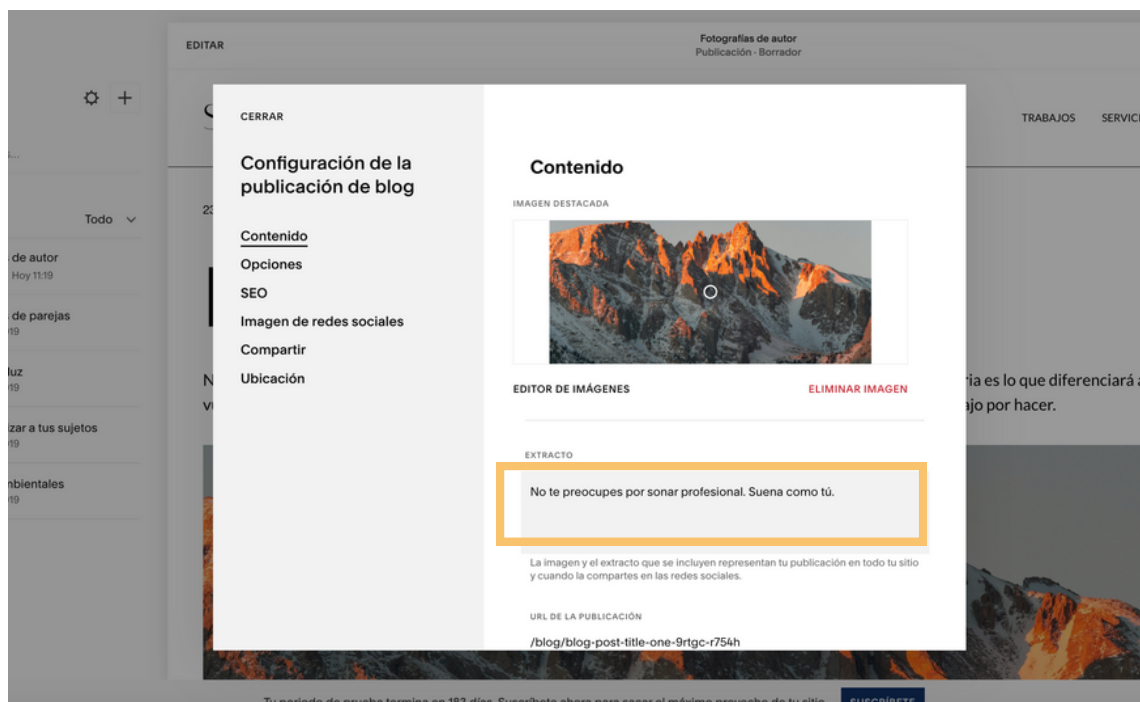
EDITAR

Fotografías de autor
Publicación · Borrador

Todo

de autor
Hoy 11:19

de parejas
19

luz
19

zar a tus sujetos
19

nbientales
19

23

TRABAJOS

SERVIC

ria es lo que diferenciará a

ajo por hacer.

CERRAR

Configuración de la publicación de blog

Contenido

Opciones

SEO

Imagen de redes sociales

Compartir

Ubicación

Contenido

IMAGEN DESTACADA

EDITOR DE IMÁGENES

ELIMINAR IMAGEN

EXTRACTO

No te preocupes por sonar profesional. Suena como tú.

La imagen y el extracto que se incluyen representan tu publicación en todo tu sitio y cuando la compartes en las redes sociales.

URL DE LA PUBLICACIÓN

/blog/blog-post-title-one-9rtgc-r754h

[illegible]

SUSCRÍBETE